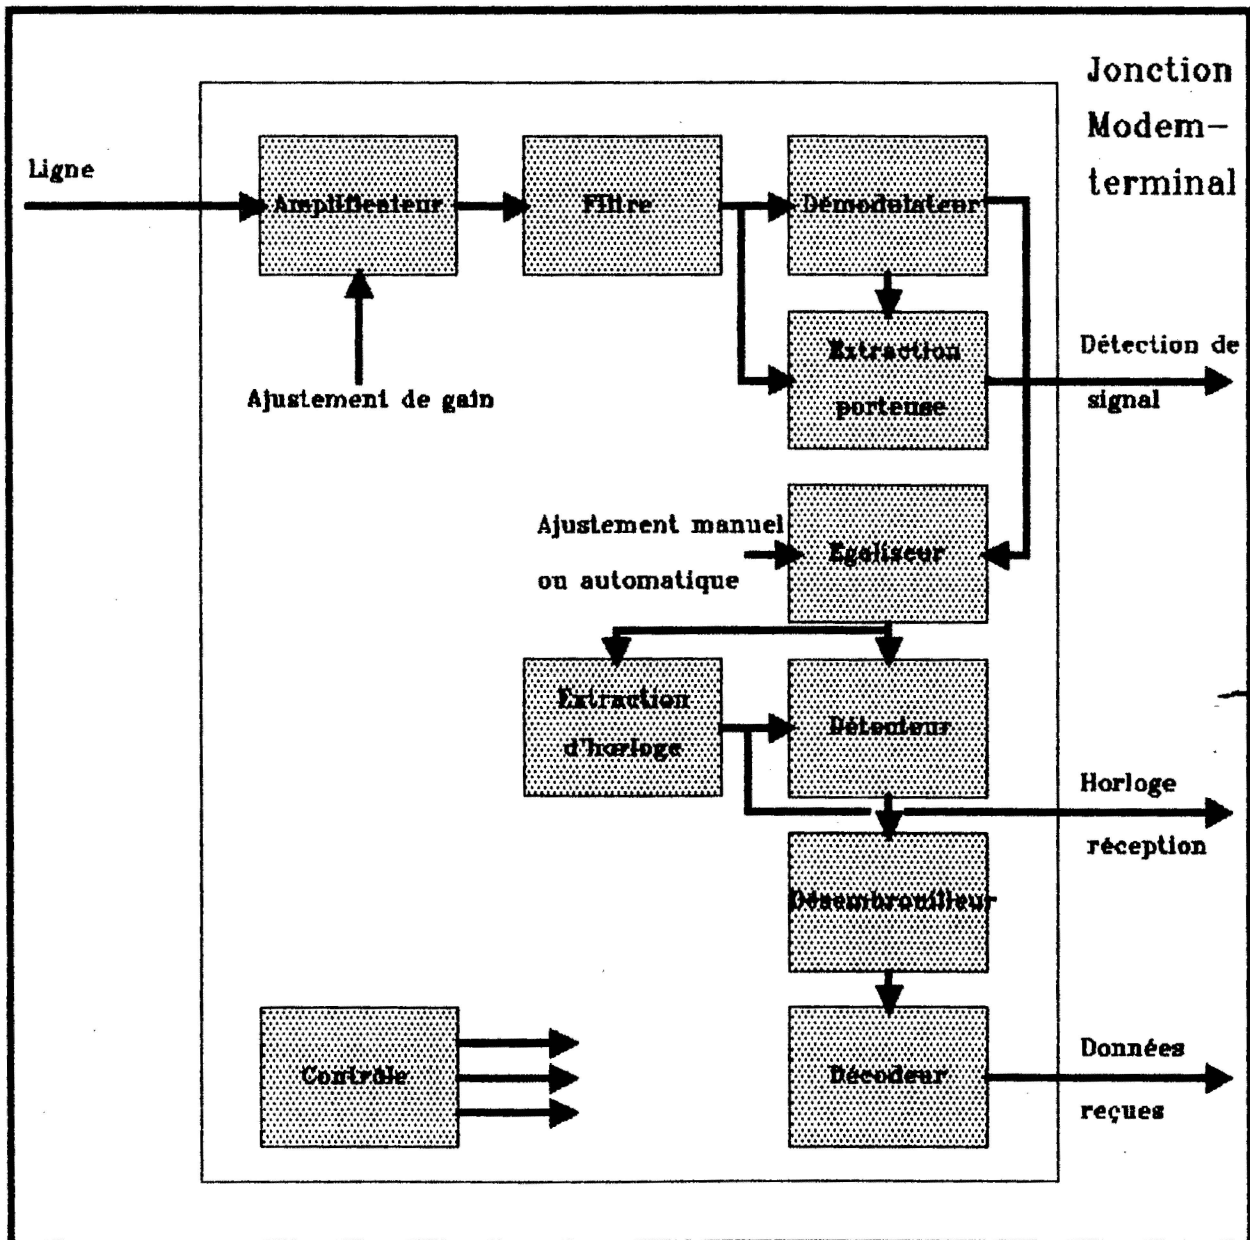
Jonction Modem-terminal

Ligne

Amplificateur

Filtre

Démodulateur

Ajustement de gain

Extraction porteuse

Détection de signal

Ajustement manuel ou automatique

Egaliseur

Extraction d'horloge

Détecteur

Horloge réception

Désembrouilleur

Contrôle

Décodeur

Données reçues